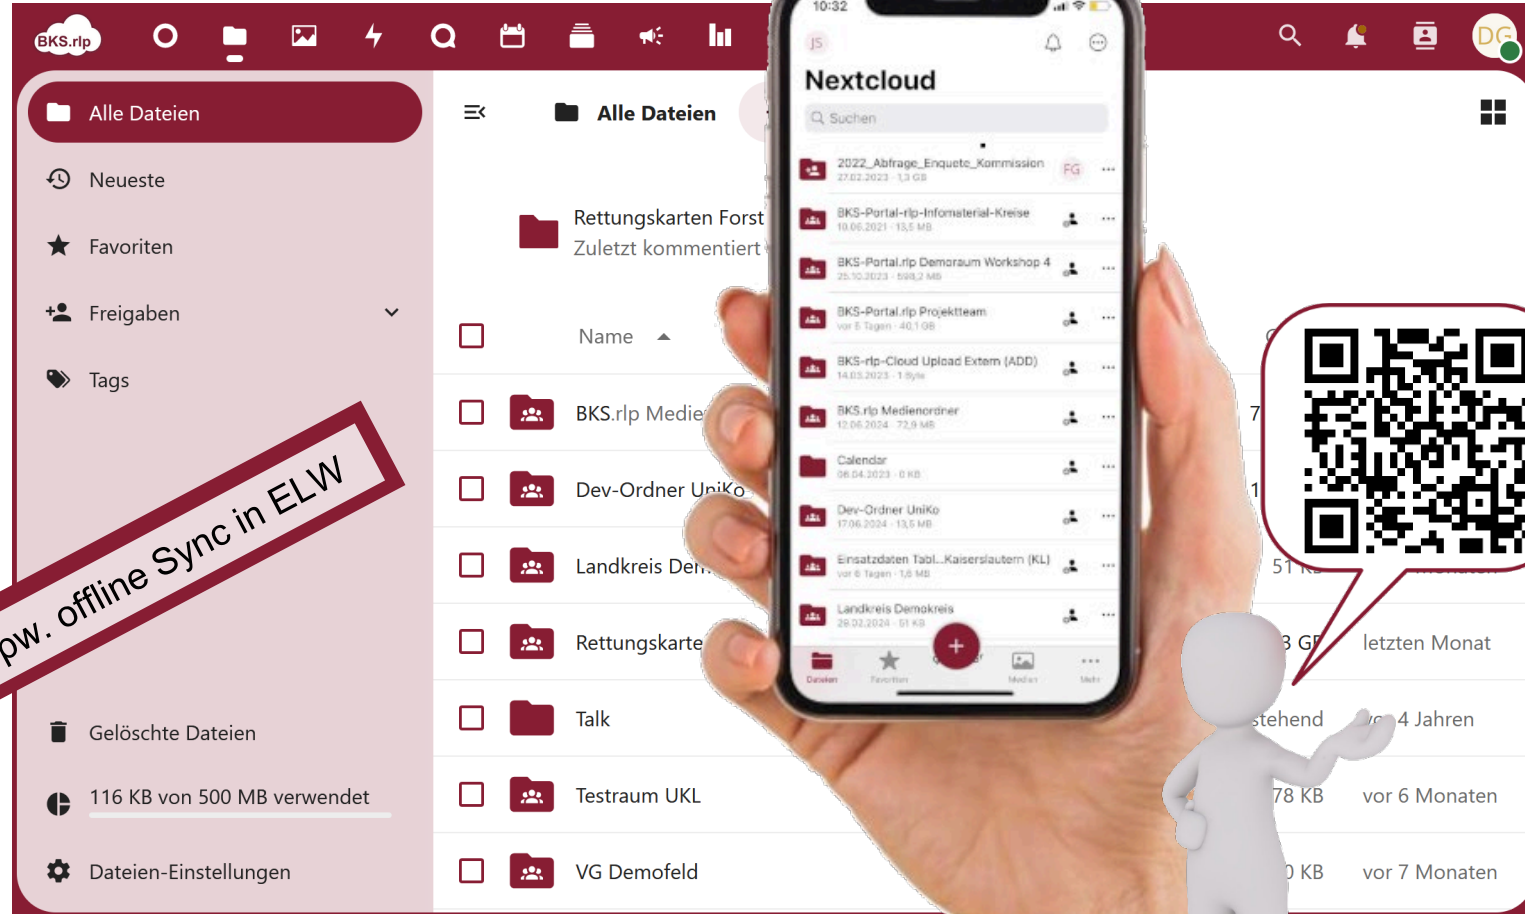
BKS.rlp

DG

Alle Dateien

Neueste

Favoriten

Freigaben

Tags

pw. offline Sync in ELW

Gelöschte Dateien

116 KB von 500 MB verwendet

Dateien-Einstellungen

Alle Dateien

Rettungskarten Forst
Zuletzt kommentiert

Name

BKS.rlp Medie

Dev-Ordner UniKo

Landkreis Dem

Rettungskarte

Talk

Testraum UKL

VG Demofeld

7

1

51 KB

3 GB letzten Monat

stehend vor 4 Jahren

78 KB vor 6 Monaten

0 KB vor 7 Monaten

10:32

JS

Nextcloud

Suchen

2022_Abfrage_Enquete_Kommission
27.02.2023 · 1,3 GB

FG

BKS-Portal-rlp-Infomaterial-Kreise
10.06.2021 · 13,5 MB

BKS-Portal.rlp Demoraum Workshop 4
25.10.2023 · 598,2 MB

BKS-Portal.rlp Projektteam
vor 5 Tagen · 40,1 GB

BKS-rlp-Cloud Upload Extern (ADD)
14.03.2023 · 1 Byte

BKS.rlp Medienordner
12.06.2024 · 72,9 MB

Calendar
08.04.2023 · 0 KB

Dev-Ordner UniKo
17.06.2024 · 13,5 MB

Einsatzdaten Tabl...Kaiserslautern (KL)
vor 6 Tagen · 1,6 MB

Landkreis Demokreis
29.02.2024 · 51 KB

Dateien

Favoriten

Medien

Mehr